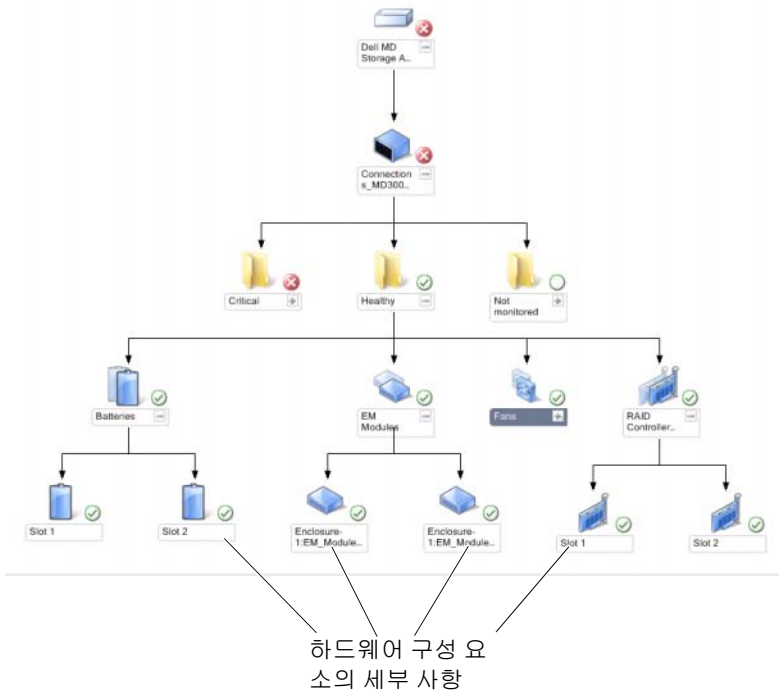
Dell MD Storage A...

Connections_MD300...

Critical

Healthy

Not monitored

Batteries

EM Modules

Fans

RAID Controller...

Slot 1

Slot 2

Enclosure-1:EM_Module...

Enclosure-1:EM_Module...

Slot 1

Slot 2

하드웨어 구성 요소의 세부 사항